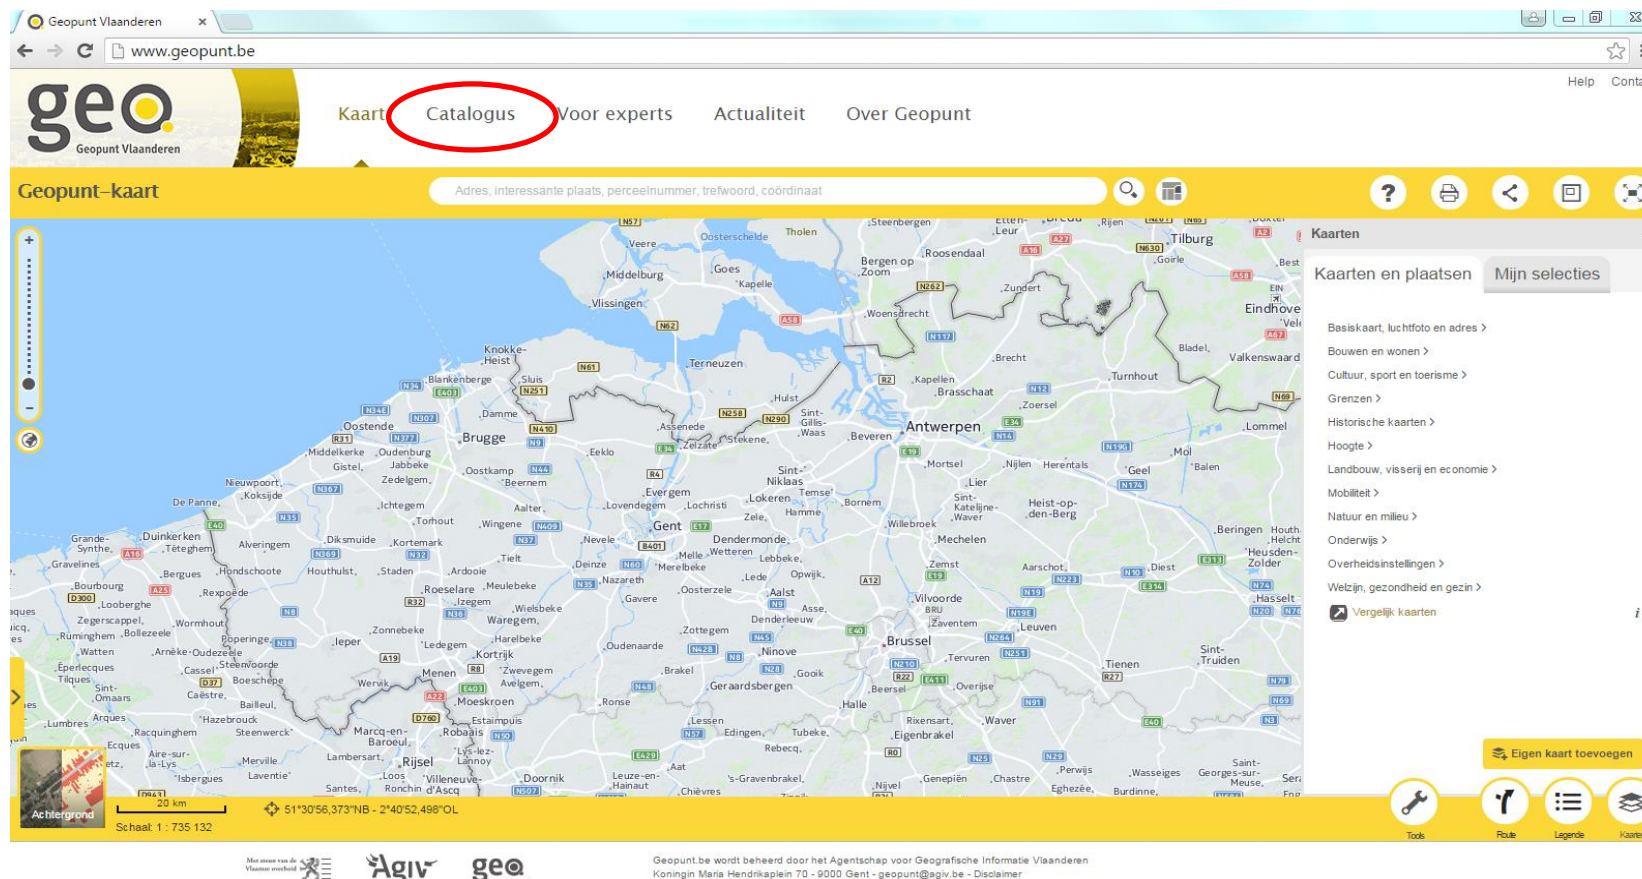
Geopunt Vlaanderen ×
www.geopunt.be

geo Geopunt Vlaanderen

Help Conta

Kaart Catalogus Voor experts Actualiteit Over Geopunt

Geopunt-kaart

Adres, interessante plaats, perceelnummer, trefwoord, coördinaat

Kaarten

Kaarten en plaatsen Mijn selecties

Basiskaart, luchtfoto en adres >
Bouwen en wonen >
Cultuur, sport en toerisme >
Grenzen >
Historische kaarten >
Hoogte >
Landbouw, visserij en economie >
Mobiliteit >
Natuur en milieu >
Onderwijs >
Overheidsinstellingen >
Welzijn, gezondheid en gezin >
Vergelijk kaarten

Eigen kaart toevoegen

Vlissingen Middelburg Goes Terneuzen Knokke-Heist Blankenberge Brugge Oostende Antwerpen Gent Brussel Mechelen Leuven Tilburg Eindhove Turnhout Roeselare Kortrijk Ieper Aalst Hasselt Tienen Sint-Truiden Halle Waregem Oudenaarde Geraardsbergen Ninove Dendermonde Sint-Niklaas Lier Mol Geel Diest Vilvoorde Zaventem Wavre Nivelles Mouscron Lille Dunkerque Roosendaal Bergen op Zoom

Achtergrond
20 km
Schaal: 1 : 735 132
51°30'56,373"NB - 2°40'52,498"OL

Tools Route Legende Kaart

Agiv geo
Geopunt.be wordt beheerd door het Agentschap voor Geografische Informatie Vlaanderen
Koningin Maria Hendrikaplein 70 - 9000 Gent - geopunt@agiv.be - Disclaimer